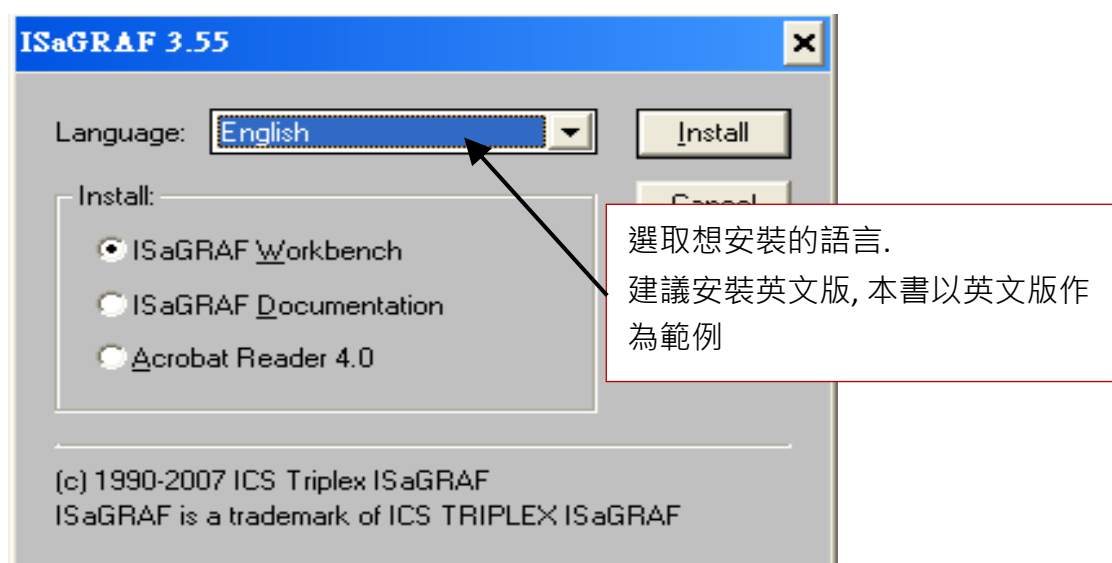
ISaGRAF 3.55

Language: English

Install

Cancel

Install:

ISaGRAF Workbench

ISaGRAF Documentation

Acrobat Reader 4.0

選取想安裝的語言.
建議安裝英文版, 本書以英文版作為範例

(c) 1990-2007 ICS Triplex ISaGRAF
ISaGRAF is a trademark of ICS TRIPLEX ISaGRAF